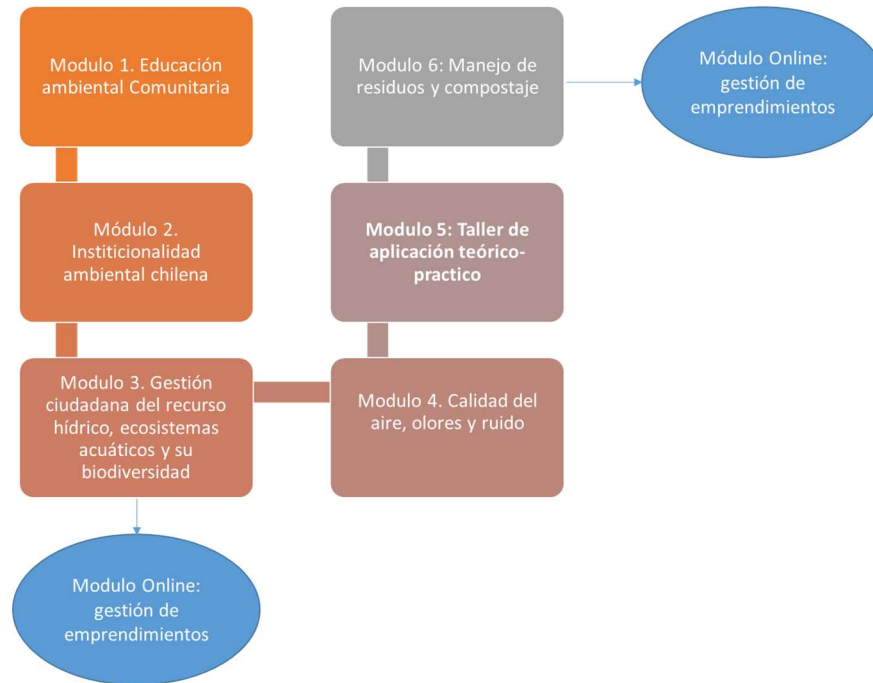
Modulo 1. Educación ambiental Comunitaria

Módulo 2. Institicionalidad ambiental chilena

Modulo 3. Gestión ciudadana del recurso hídrico, ecosistemas acuáticos y su biodiversidad

Modulo Online: gestión de emprendimientos

Modulo 4. Calidad del aire, olores y ruido

Modulo 5: Taller de aplicación teórico-practico

Modulo 6: Manejo de residuos y compostaje

Módulo Online: gestión de emprendimientos